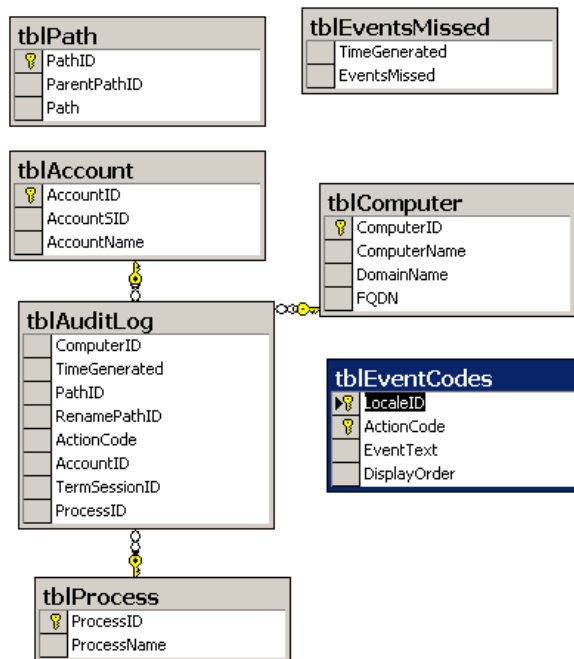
tblPath
PathID
ParentPathID
Path

tblEventsMissed
TimeGenerated
EventsMissed

tblAccount
AccountID
AccountSID
AccountName

tblComputer
ComputerID
ComputerName
DomainName
FQDN

tblAuditLog
ComputerID
TimeGenerated
PathID
RenamePathID
ActionCode
AccountID
TermSessionID
ProcessID

tblEventCodes
LocaleID
ActionCode
EventText
DisplayOrder

tblProcess
ProcessID
ProcessName